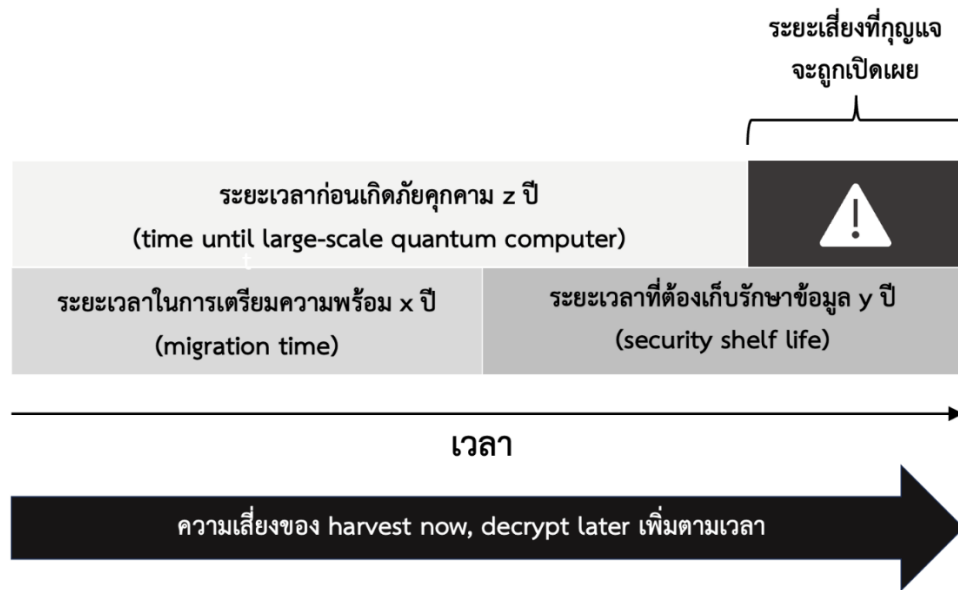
ระยะเสี่ยงที่กุญแจ
จะถูกเปิดเผย

ระยะเวลาก่อนเกิดภัยคุกคาม z ปี
(time until large-scale quantum computer)

ระยะเวลาในการเตรียมความพร้อม x ปี
(migration time)

ระยะเวลาที่ต้องเก็บรักษาข้อมูล y ปี
(security shelf life)

เวลา

ความเสี่ยงของ harvest now, decrypt later เพิ่มตามเวลา